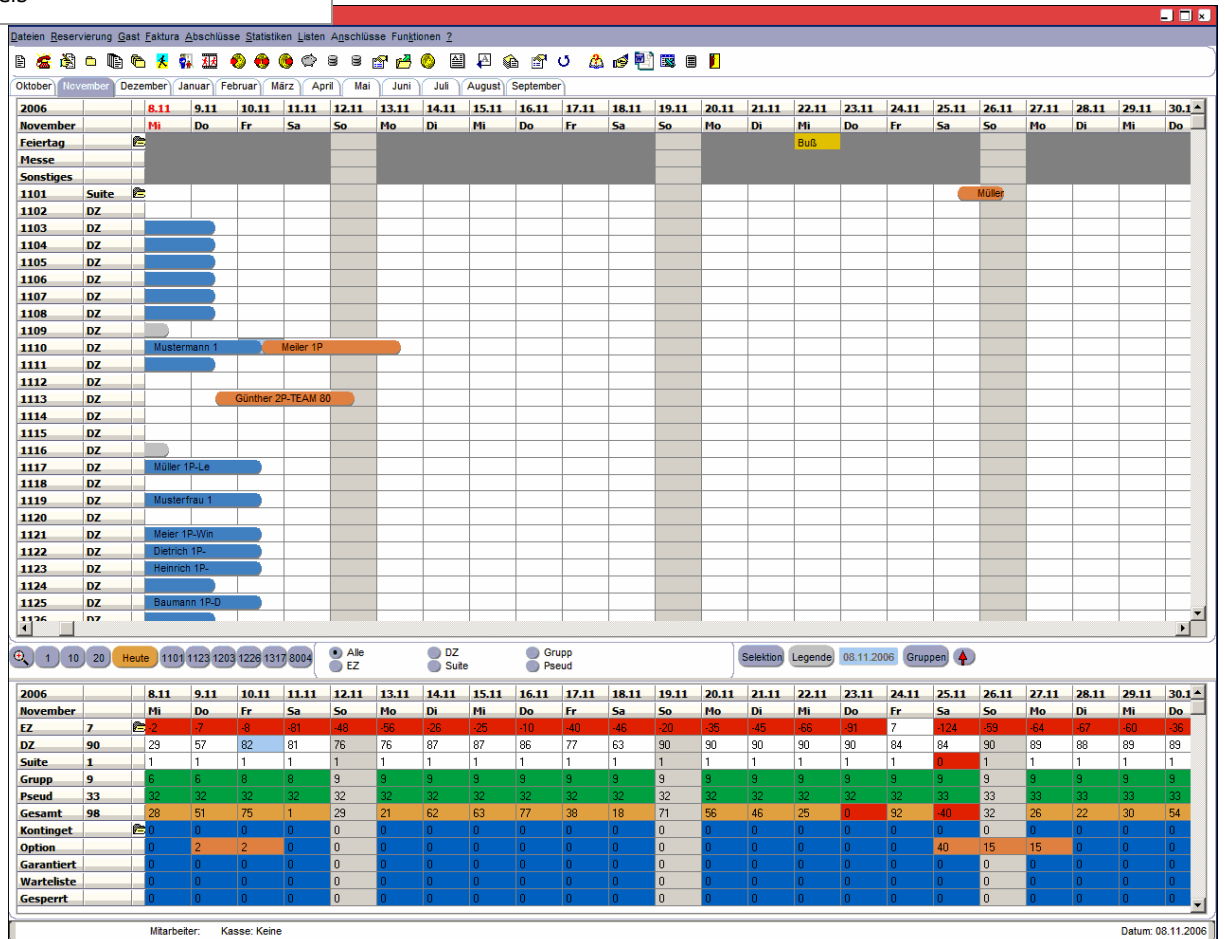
Dateien Reservierung Gast Faktura Abschlüsse Statistiken Listen Anschlüsse Funktionen ?

Oktober November Dezember Januar Februar März April Mai Juni Juli August September

| 2006 | | 8.11 | 9.11 | 10.11 | 11.11 | 12.11 | 13.11 | 14.11 | 15.11 | 16.11 | 17.11 | 18.11 | 19.11 | 20.11 | 21.11 | 22.11 | 23.11 | 24.11 | 25.11 | 26.11 | 27.11 | 28.11 | 29.11 | 30.1 |
|---|---|---|---|---|---|---|---|---|---|---|---|---|---|---|---|---|---|---|---|---|---|---|---|---|
| November | | Mi | Do | Fr | Sa | So | Mo | Di | Mi | Do | Fr | Sa | So | Mo | Di | Mi | Do | Fr | Sa | So | Mo | Di | Mi | Do |
| Feiertag | | | | | | | | | | | | | | | | Buß | | | | | | | | |
| Messe | | | | | | | | | | | | | | | | | | | | | | | | |
| Sonstiges | | | | | | | | | | | | | | | | | | | | | | | | |
| 1101 | Suite | | | | | | | | | | | | | | | | | | Müller | | | | | |
| 1102 | DZ | | | | | | | | | | | | | | | | | | | | | | | |
| 1103 | DZ | | | | | | | | | | | | | | | | | | | | | | | |
| 1104 | DZ | | | | | | | | | | | | | | | | | | | | | | | |
| 1105 | DZ | | | | | | | | | | | | | | | | | | | | | | | |
| 1106 | DZ | | | | | | | | | | | | | | | | | | | | | | | |
| 1107 | DZ | | | | | | | | | | | | | | | | | | | | | | | |
| 1108 | DZ | | | | | | | | | | | | | | | | | | | | | | | |
| 1109 | DZ | | | | | | | | | | | | | | | | | | | | | | | |
| 1110 | DZ | Mustermann 1 | | | Meier 1P | | | | | | | | | | | | | | | | | | | |
| 1111 | DZ | | | | | | | | | | | | | | | | | | | | | | | |
| 1112 | DZ | | | | | | | | | | | | | | | | | | | | | | | |
| 1113 | DZ | | Günther 2P-TEAM 80 | | | | | | | | | | | | | | | | | | | | | |
| 1114 | DZ | | | | | | | | | | | | | | | | | | | | | | | |
| 1115 | DZ | | | | | | | | | | | | | | | | | | | | | | | |
| 1116 | DZ | | | | | | | | | | | | | | | | | | | | | | | |
| 1117 | DZ | Müller 1P-Le | | | | | | | | | | | | | | | | | | | | | | |
| 1118 | DZ | | | | | | | | | | | | | | | | | | | | | | | |
| 1119 | DZ | Musterfrau 1 | | | | | | | | | | | | | | | | | | | | | | |
| 1120 | DZ | | | | | | | | | | | | | | | | | | | | | | | |
| 1121 | DZ | Meier 1P-Win | | | | | | | | | | | | | | | | | | | | | | |
| 1122 | DZ | Dietrich 1P- | | | | | | | | | | | | | | | | | | | | | | |
| 1123 | DZ | Heinrich 1P- | | | | | | | | | | | | | | | | | | | | | | |
| 1124 | DZ | | | | | | | | | | | | | | | | | | | | | | | |
| 1125 | DZ | Baumann 1P-D | | | | | | | | | | | | | | | | | | | | | | |

1 10 20 Heute 1101 1123 1203 1226 1317 8004
Alle EZ DZ Suite Grupp Pseud
Selektion Legende 08.11.2006 Gruppen

| 2006 | | 8.11 | 9.11 | 10.11 | 11.11 | 12.11 | 13.11 | 14.11 | 15.11 | 16.11 | 17.11 | 18.11 | 19.11 | 20.11 | 21.11 | 22.11 | 23.11 | 24.11 | 25.11 | 26.11 | 27.11 | 28.11 | 29.11 | 30.1 |
|---|---|---|---|---|---|---|---|---|---|---|---|---|---|---|---|---|---|---|---|---|---|---|---|---|
| November | | Mi | Do | Fr | Sa | So | Mo | Di | Mi | Do | Fr | Sa | So | Mo | Di | Mi | Do | Fr | Sa | So | Mo | Di | Mi | Do |
| EZ | 7 | -2 | -7 | -8 | -81 | -48 | -56 | -26 | -25 | -10 | -40 | -46 | -20 | -35 | -45 | -66 | -91 | 7 | -124 | -59 | -64 | -67 | -60 | -36 |
| DZ | 90 | 29 | 57 | 82 | 81 | 76 | 76 | 87 | 87 | 86 | 77 | 63 | 90 | 90 | 90 | 90 | 90 | 84 | 84 | 90 | 89 | 88 | 89 | 89 |
| Suite | 1 | 1 | 1 | 1 | 1 | 1 | 1 | 1 | 1 | 1 | 1 | 1 | 1 | 1 | 1 | 1 | 1 | 1 | 0 | 1 | 1 | 1 | 1 | 1 |
| Grupp | 9 | 6 | 6 | 8 | 8 | 9 | 9 | 9 | 9 | 9 | 9 | 9 | 9 | 9 | 9 | 9 | 9 | 9 | 9 | 9 | 9 | 9 | 9 | 9 |
| Pseud | 33 | 32 | 32 | 32 | 32 | 32 | 32 | 32 | 32 | 32 | 32 | 32 | 32 | 32 | 32 | 32 | 32 | 32 | 33 | 33 | 33 | 33 | 33 | 33 |
| Gesamt | 98 | 28 | 51 | 75 | 1 | 29 | 21 | 62 | 63 | 77 | 38 | 18 | 71 | 56 | 46 | 25 | 0 | 92 | -40 | 32 | 26 | 22 | 30 | 54 |
| Kontinget | | 0 | 0 | 0 | 0 | 0 | 0 | 0 | 0 | 0 | 0 | 0 | 0 | 0 | 0 | 0 | 0 | 0 | 0 | 0 | 0 | 0 | 0 | 0 |
| Option | | 0 | 2 | 2 | 0 | 0 | 0 | 0 | 0 | 0 | 0 | 0 | 0 | 0 | 0 | 0 | 0 | 0 | 40 | 15 | 15 | 0 | 0 | 0 |
| Garantiert | | 0 | 0 | 0 | 0 | 0 | 0 | 0 | 0 | 0 | 0 | 0 | 0 | 0 | 0 | 0 | 0 | 0 | 0 | 0 | 0 | 0 | 0 | 0 |
| Warteliste | | 0 | 0 | 0 | 0 | 0 | 0 | 0 | 0 | 0 | 0 | 0 | 0 | 0 | 0 | 0 | 0 | 0 | 0 | 0 | 0 | 0 | 0 | 0 |
| Gesperrt | | 0 | 0 | 0 | 0 | 0 | 0 | 0 | 0 | 0 | 0 | 0 | 0 | 0 | 0 | 0 | 0 | 0 | 0 | 0 | 0 | 0 | 0 | 0 |

Mitarbeiter: Kasse: Keine Datum: 08.11.2006